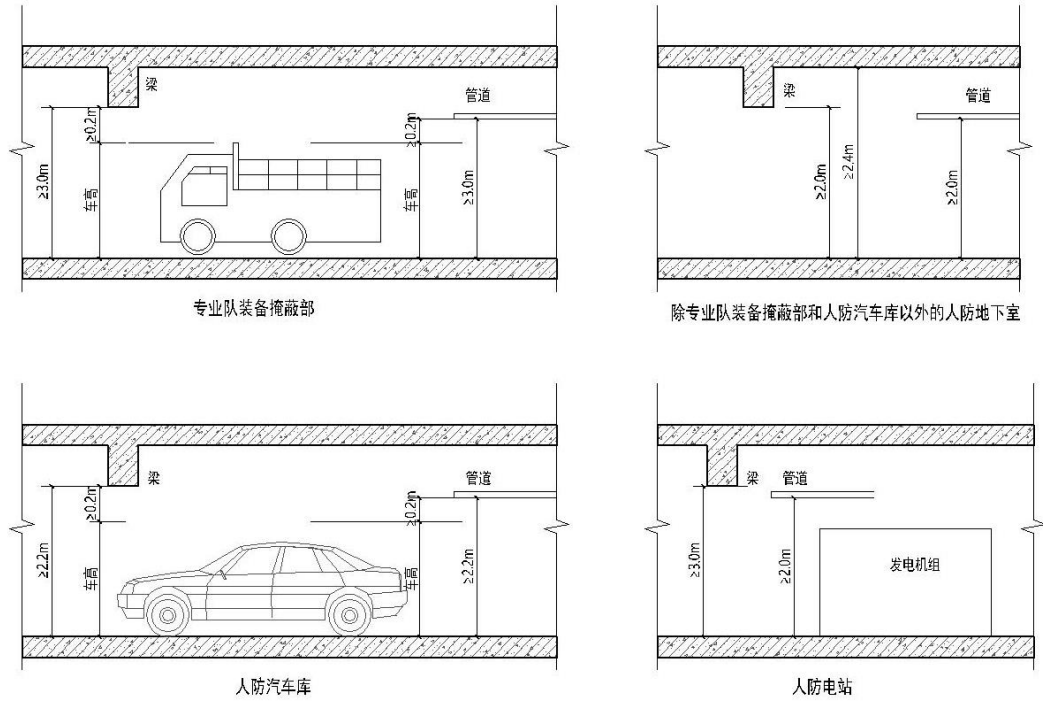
梁
管道
≥0.2m
≥0.2m
≥3.0m
车高
车高
≥3.0m
专业队装备掩蔽部

梁
管道
≥2.0m
≥2.4m
≥2.0m
除专业队装备掩蔽部和人防汽车库以外的人防地下室

梁
管道
≥0.2m
≥0.2m
≥2.2m
车高
车高
≥2.2m
人防汽车库

梁
管道
≥3.0m
≥2.0m
发电机组
人防电站